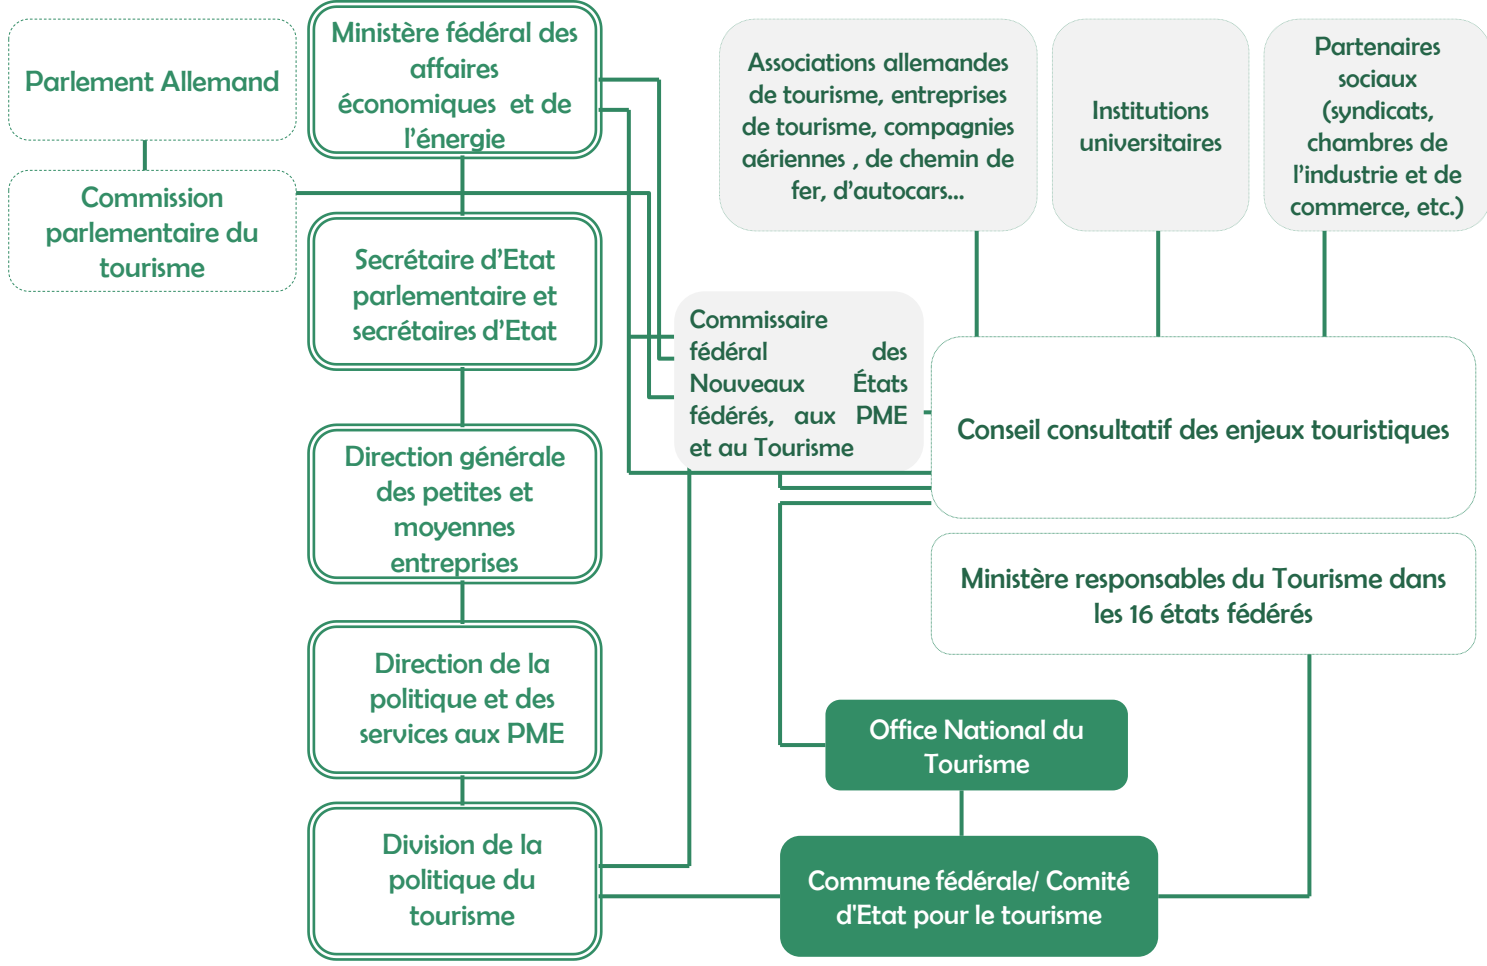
Parlement Allemand

Commission parlementaire du tourisme

Ministère fédéral des affaires économiques et de l'énergie

Secrétaire d'Etat parlementaire et secrétaires d'Etat

Direction générale des petites et moyennes entreprises

Direction de la politique et des services aux PME

Division de la politique du tourisme

Associations allemandes de tourisme, entreprises de tourisme, compagnies aériennes , de chemin de fer, d'autocars...

Institutions universitaires

Partenaires sociaux (syndicats, chambres de l'industrie et de commerce, etc.)

Commissaire fédéral des Nouveaux États fédérés, aux PME et au Tourisme

Conseil consultatif des enjeux touristiques

Ministère responsables du Tourisme dans les 16 états fédérés

Office National du Tourisme

Commune fédérale/ Comité d'Etat pour le tourisme